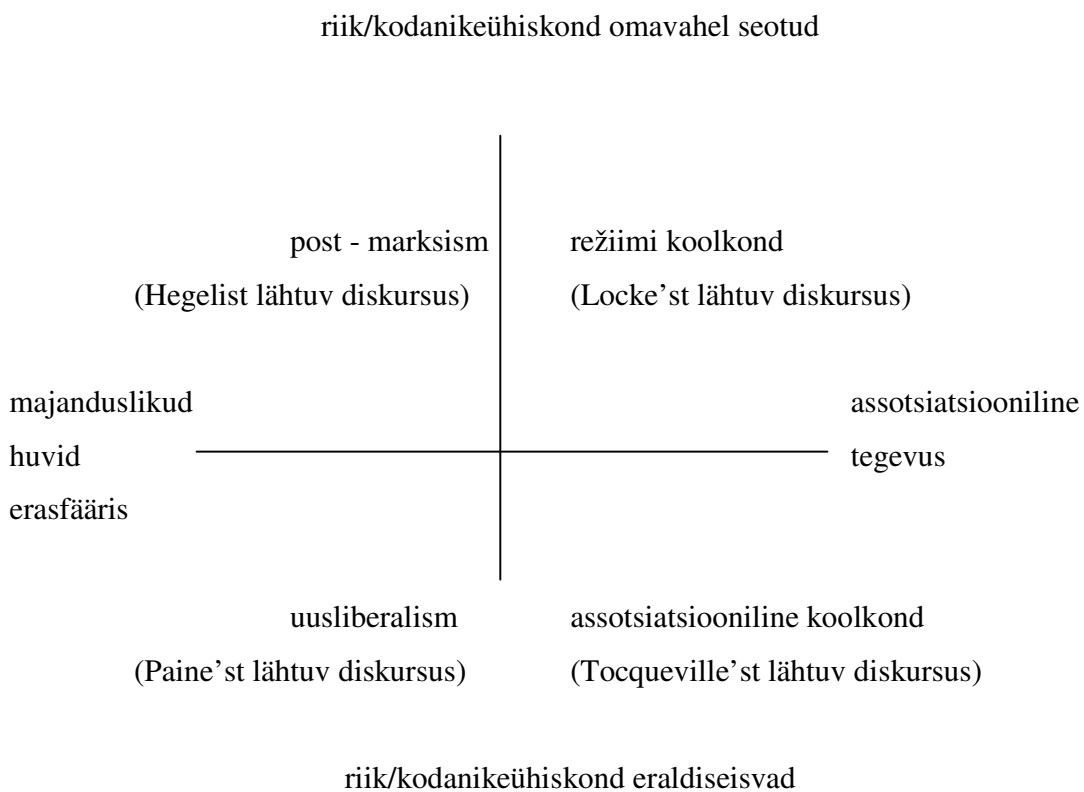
riik/kodanikeühiskond omavahel seotud

post - marksism
(Hegelist lähtuv diskursus)

režiimi koolkond
(Locke’st lähtuv diskursus)

majanduslikud huvid erasfääris

assotsiatsiooniline tegevus

uusliberalism
(Paine’st lähtuv diskursus)

assotsiatsiooniline koolkond
(Tocqueville’st lähtuv diskursus)

riik/kodanikeühiskond eraldiseisvad